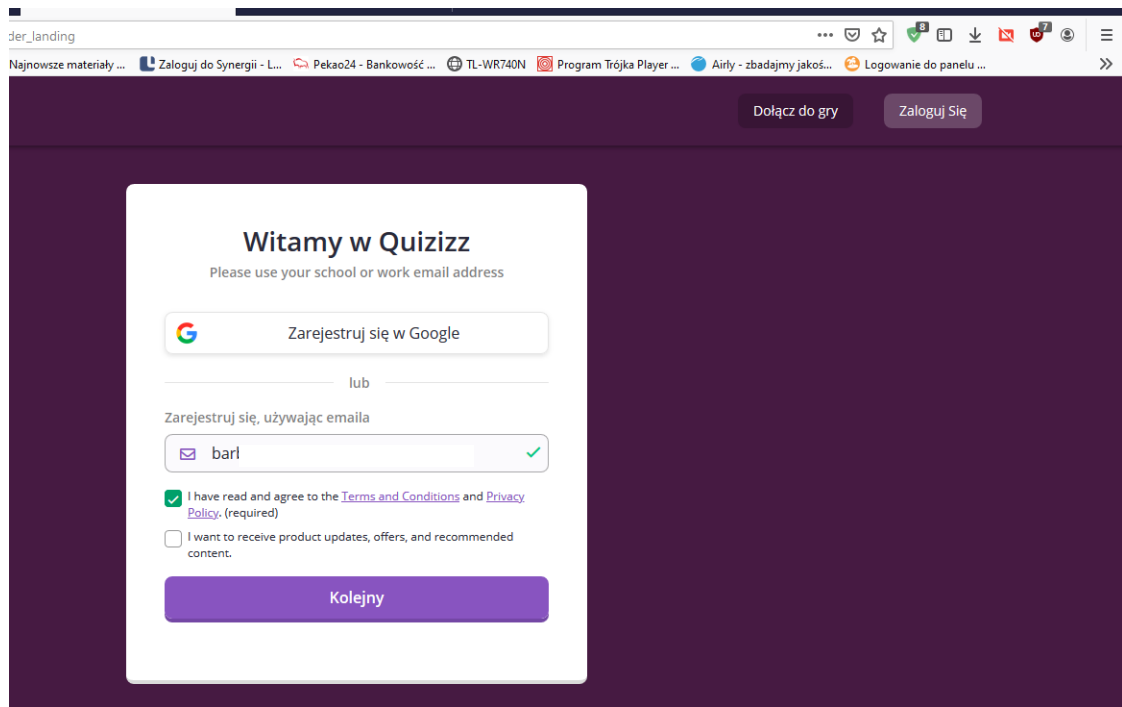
der_landing

8 7

Najnowsze materiały ... Zaloguj do Synergii - L... Pekao24 - Bankowość ... TL-WR740N Program Trójka Player ... Airly - zbadajmy jakoś... Logowanie do panelu ...

Dołącz do gry Zaloguj Się

Witamy w Quizizz

Please use your school or work email address

Zarejestruj się w Google

lub

Zarejestruj się, używając emaila

barł

I have read and agree to the Terms and Conditions and Privacy Policy. (required)

I want to receive product updates, offers, and recommended content.

Kolejny